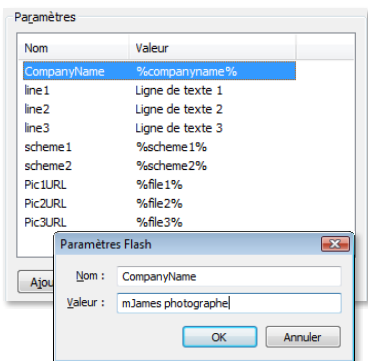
Paramètres

| Nom | Valeur |
|---|---|
| CompanyName | %companyname% |
| line1 | Ligne de texte 1 |
| line2 | Ligne de texte 2 |
| line3 | Ligne de texte 3 |
| scheme1 | %scheme1% |
| scheme2 | %scheme2% |
| Pic1URL | %file1% |
| Pic2URL | %file2% |
| Pic3URL | %file3% |

Ajou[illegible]

Paramètres Flash

Nom : CompanyName

Valeur : mJames photographe

OK

Annuler